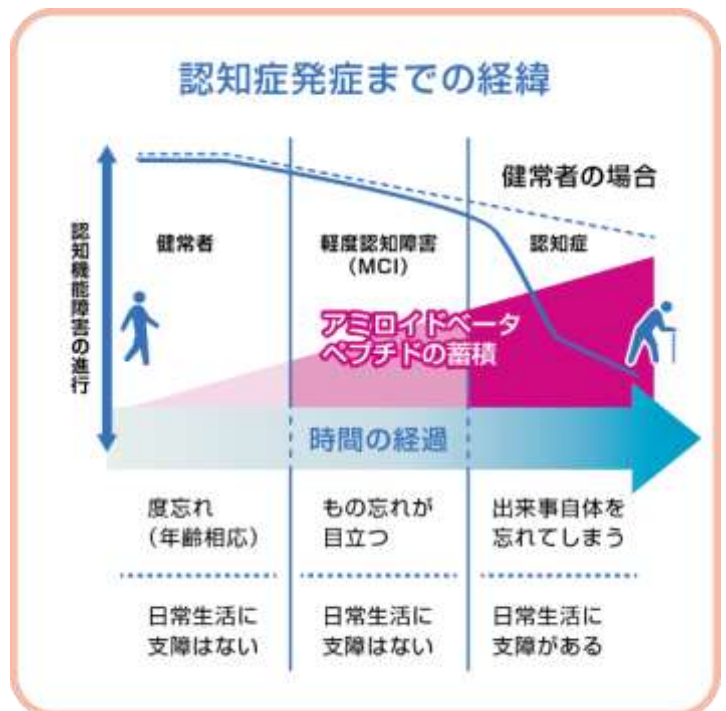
認知症発症までの経緯

健常者の場合

認知機能障害の進行

健常者

軽度認知障害
(MCI)

認知症

アミロイドベータ
ペプチドの蓄積

時間の経過

度忘れ
(年齢相応)

もの忘れが
目立つ

出来事自体を
忘れてしまう

日常生活に
支障はない

日常生活に
支障はない

日常生活に
支障がある